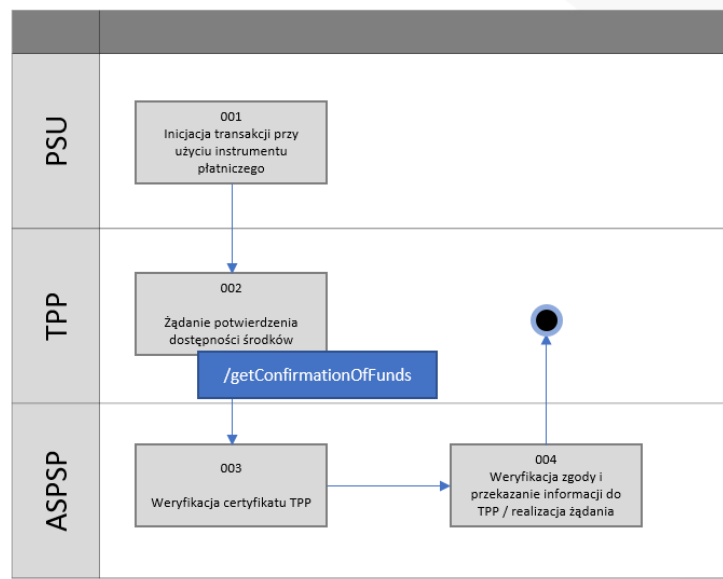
PSU

001
Inicjacja transakcji przy użyciu instrumentu płatniczego

TPP

002
Żądanie potwierdzenia dostępności środków

/getConfirmationOfFunds

ASPSP

003
Weryfikacja certyfikatu TPP

004
Weryfikacja zgody i przekazanie informacji do TPP / realizacja żądania